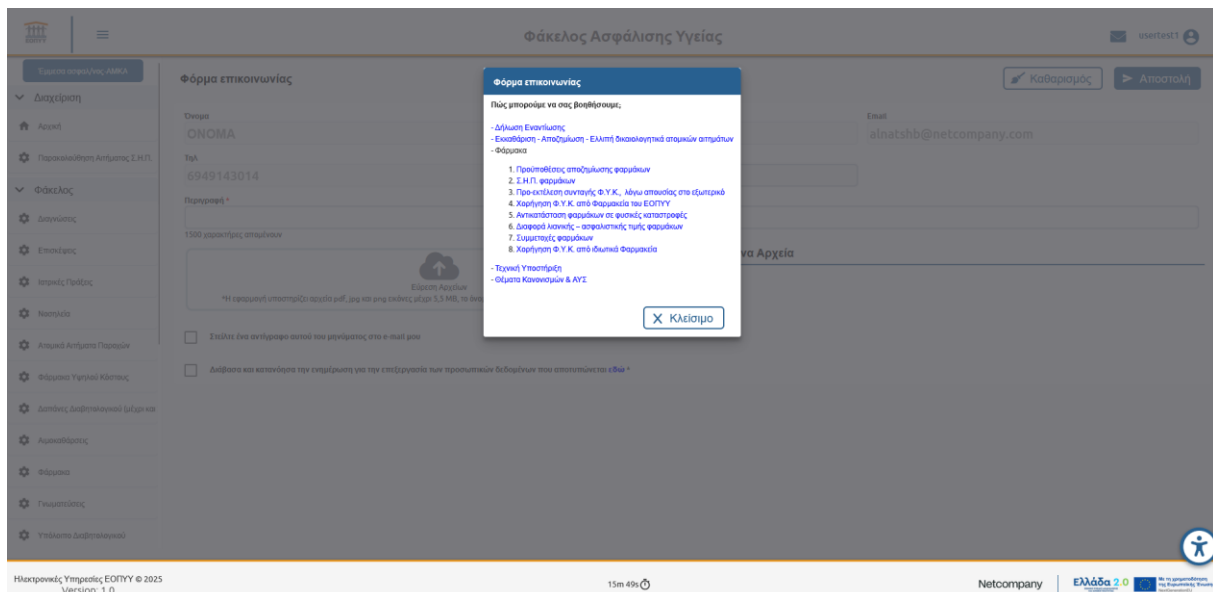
ΕΟΠΥΥ

Φάκελος Ασφάλισης Υγείας

usertest1

Εύρεση ασφαλισμένου ΑΜΚΑ

Διαχείριση

Αρχική

Παρακολούθηση Αιτήματος Σ.Η.Π.

Φάκελος

Διαγνώσεις

Επισκέψεις

Ιατρικές Πράξεις

Νοσηλεία

Ατομικά Αιτήματα Παροχών

Φάρμακα Υψηλού Κόστους

Δαπάνες Διαβητολογικού (μέχρι και

Αιμοκαθάρσεις

Φάρμακα

Γνωματεύσεις

Υπόλοιπο Διαβητολογικού

Φόρμα επικοινωνίας

Καθαρισμός

Αποστολή

Όνομα

ONOMA

Email

alnatshb@netcompany.com

Τηλ.

6949143014

Περιγραφή *

1500 χαρακτήρες απομένουν

Εύρεση Αρχείων

*Η εφαρμογή υποστηρίζει αρχεία pdf, jpg και png εικόνες μέχρι 3,5 MB, το άθρ

να Αρχεία

Στείλε ένα αντίγραφο αυτού του μηνύματος στο e-mail μου

Διάβασα και κατανόησα την ενημέρωση για την επεξεργασία των προσωπικών δεδομένων που αποτυπώνεται εδώ *

Φόρμα επικοινωνίας

Πώς μπορούμε να σας βοηθήσουμε;

- Δήλωση Εναντίωσης
- Εκκαθάριση - Αποζημίωση - Ελλιπή δικαιολογητικά ατομικών αιτημάτων
- Φάρμακα

1. Προϋποθέσεις αποζημίωσης φαρμάκων
2. Σ.Η.Π. φαρμάκων
3. Προ-εκτέλεση συνταγής Φ.Υ.Κ., λόγω απουσίας στο εξωτερικό
4. Χορήγηση Φ.Υ.Κ. από Φαρμακεία του ΕΟΠΥΥ
5. Αντικατάσταση φαρμάκων σε φυσικές καταστροφές
6. Διαφορά λιανικής – ασφαλιστικής τιμής φαρμάκων
7. Συμμετοχές φαρμάκων
8. Χορήγηση Φ.Υ.Κ. από ιδιωτικά Φαρμακεία

- Τεχνική Υποστήριξη
- Θέματα Κανονισμών & ΑΥΣ

Κλείσιμο

Ηλεκτρονικές Υπηρεσίες ΕΟΠΥΥ © 2025
Version: 1.0

15m 49s

Netcompany

Ελλάδα 2.0

Με τη χρηματοδότηση της Ευρωπαϊκής Ένωσης NextGenerationEU